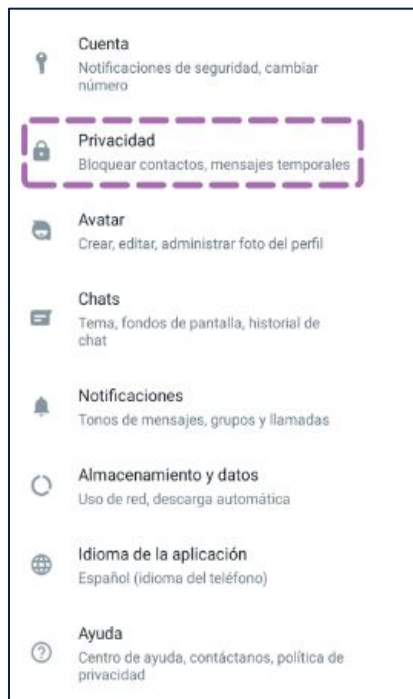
Cuenta
Notificaciones de seguridad, cambiar número

Privacidad
Bloquear contactos, mensajes temporales

Avatar
Crear, editar, administrar foto del perfil

Chats
Tema, fondos de pantalla, historial de chat

Notificaciones
Tonos de mensajes, grupos y llamadas

Almacenamiento y datos
Uso de red, descarga automática

Idioma de la aplicación
Español (idioma del teléfono)

Ayuda
Centro de ayuda, contáctanos, política de privacidad